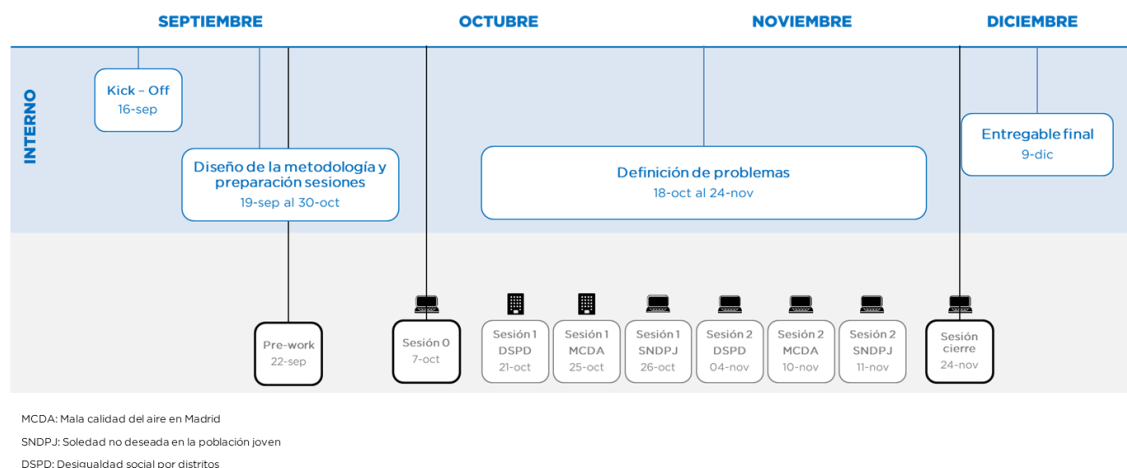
SEPTIEMBRE

OCTUBRE

NOVIEMBRE

DICIEMBRE

INTERNO

Kick – Off
16-sep

Diseño de la metodología y preparación sesiones
19-sep al 30-oct

Definición de problemas
18-oct al 24-nov

Entregable final
9-dic

Pre-work
22-sep

Sesión 0
7-oct

Sesión 1
DSPD
21-oct

Sesión 1
MCDA
25-oct

Sesión 1
SNDPJ
26-oct

Sesión 2
DSPD
04-nov

Sesión 2
MCDA
10-nov

Sesión 2
SNDPJ
11-nov

Sesión cierre
24-nov

MCDA: Mala calidad del aire en Madrid

SNDPJ: Soledad no deseada en la población joven

DSPD: Desigualdad social por distritos